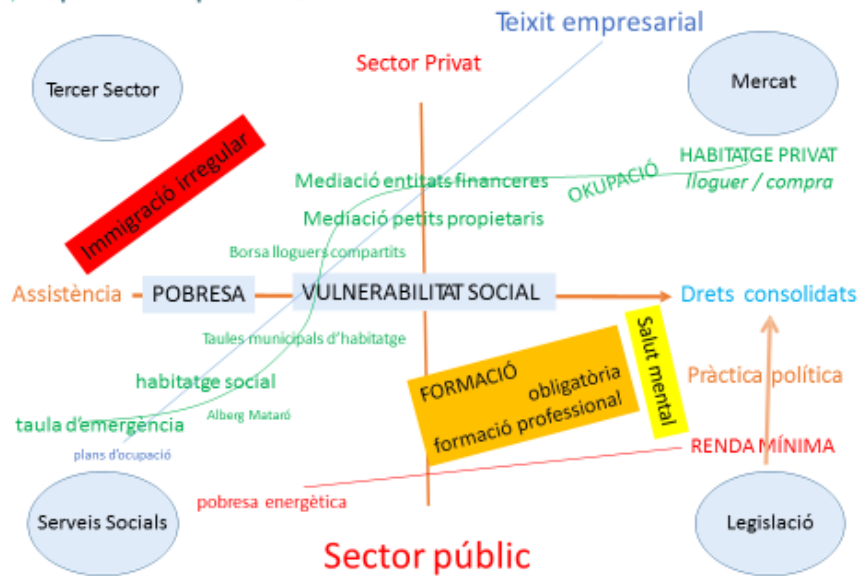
Teixit empresarial

Sector Privat

Tercer Sector

Mercat

Immigració irregular

HABITATGE PRIVAT
lloguer / compra

OKUPACIÓ

Mediació entitats financeres

Mediació petits propietaris

Borsa lloguers compartits

Assistència

POBRESA

VULNERABILITAT SOCIAL

Drets consolidats

Salut mental

Taules municipals d'habitatge

habitatge social

FORMACIÓ
obligatòria
formació professional

Pràctica política

Alberg Mataró

taula d'emergència

plans d'ocupació

RENDA MÍNIMA

pobresa energètica

Serveis Socials

Legislació

Sector públic